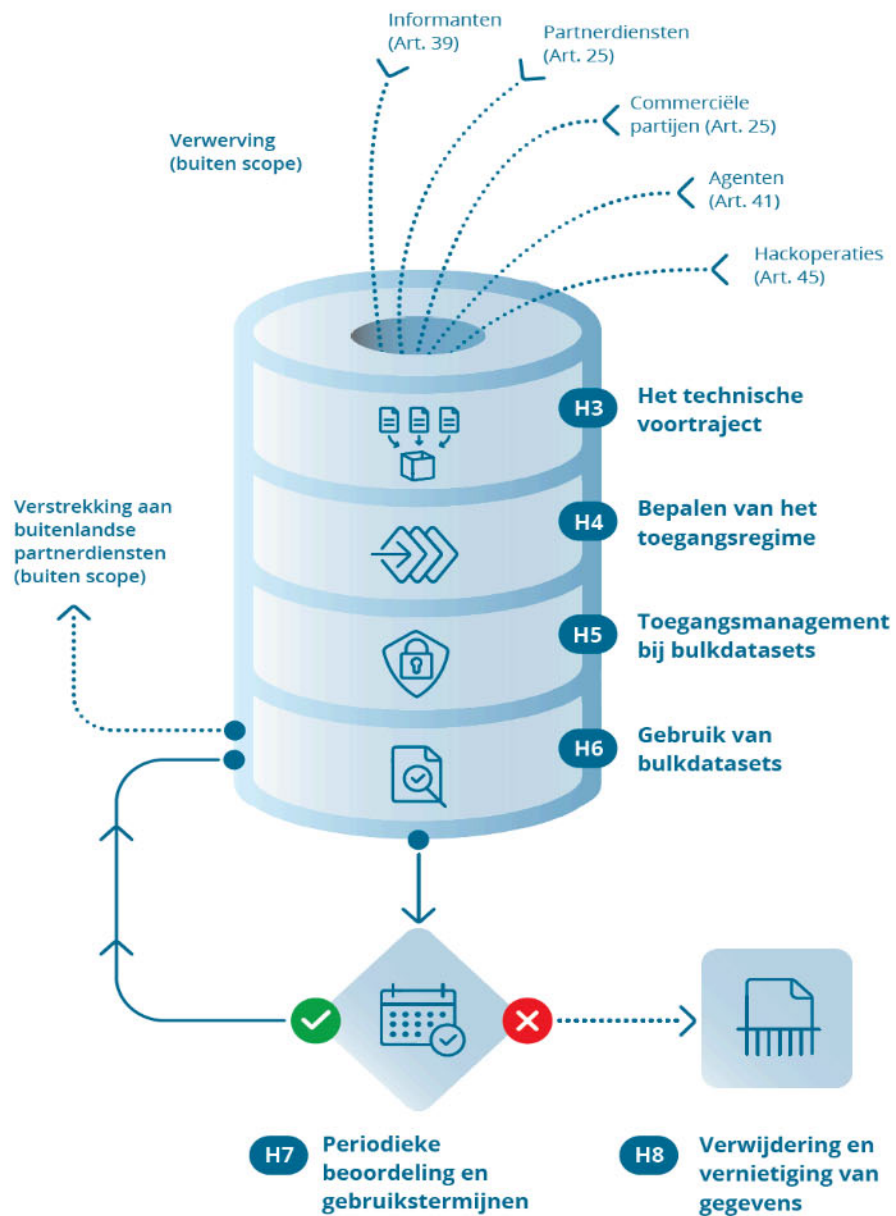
Informanten (Art. 39)

Partnerdiensten (Art. 25)

Commerciële partijen (Art. 25)

Agenten (Art. 41)

Hackoperaties (Art. 45)

Verwerving (buiten scope)

H3 Het technische voortraject

H4 Bepalen van het toegangsregime

H5 Toegangsmanagement bij bulkdatasets

H6 Gebruik van bulkdatasets

Verstrekking aan buitenlandse partnerdiensten (buiten scope)

H7 Periodieke beoordeling en gebruikstermijnen

H8 Verwijdering en vernietiging van gegevens